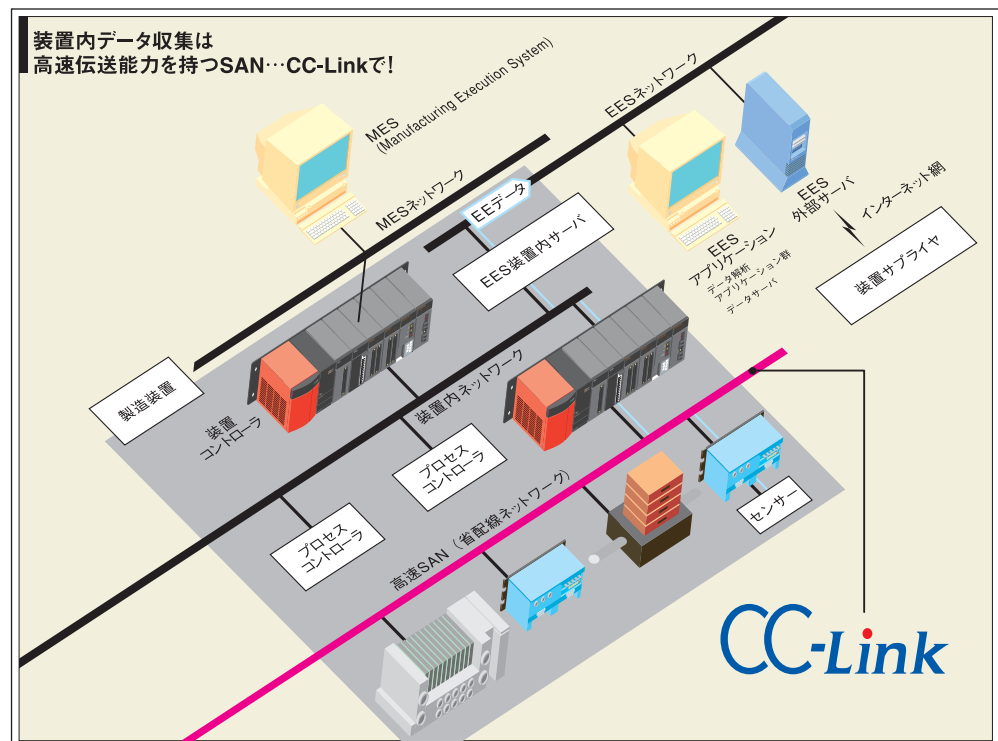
装置内データ収集は
高速伝送能力を持つSAN…CC-Linkで!

MES
(Manufacturing Execution System)

EESネットワーク

MESネットワーク

EEデータ

EES装置内サーバ

EES
外部サーバ

インターネット網

EES
アプリケーション
データ解析
アプリケーション群
データサーバ

装置サプライヤ

製造装置

装置
コントローラ

装置内ネットワーク

プロセス
コントローラ

プロセス
コントローラ

高速SAN(省配線ネットワーク)

センサー

CC-Link